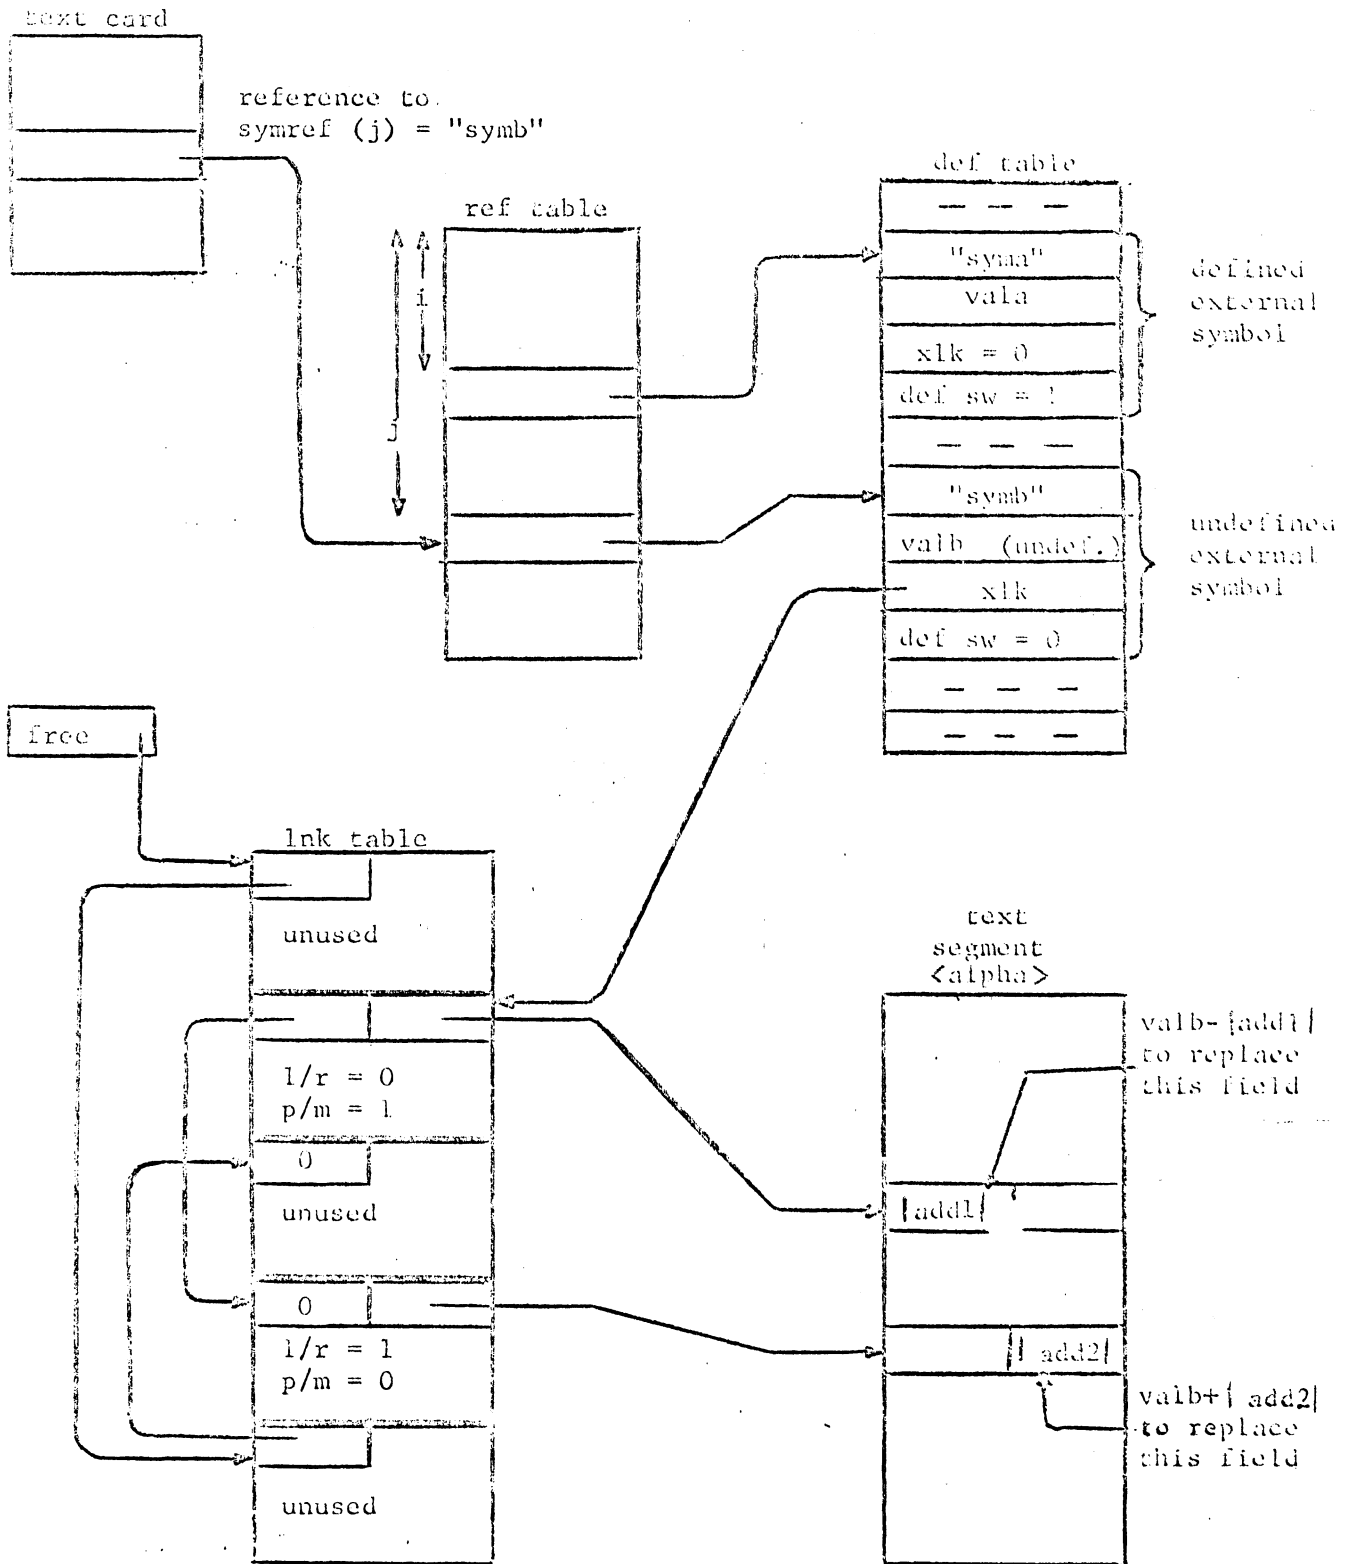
text card

reference to symref (j) = "symb"

ref table

i

j

def table

— — —

"syma"

vala

xlk = 0

def sw = 1

defined external symbol

— — —

"symb"

valb (undef.)

xlk

def sw = 0

undefined external symbol

— — —

— — —

free

lnk table

unused

l/r = 0
p/m = 1

0

unused

0

l/r = 1
p/m = 0

unused

text segment <alpha>

valb-|add1| to replace this field

|add1|

|add2|

valb+|add2| to replace this field